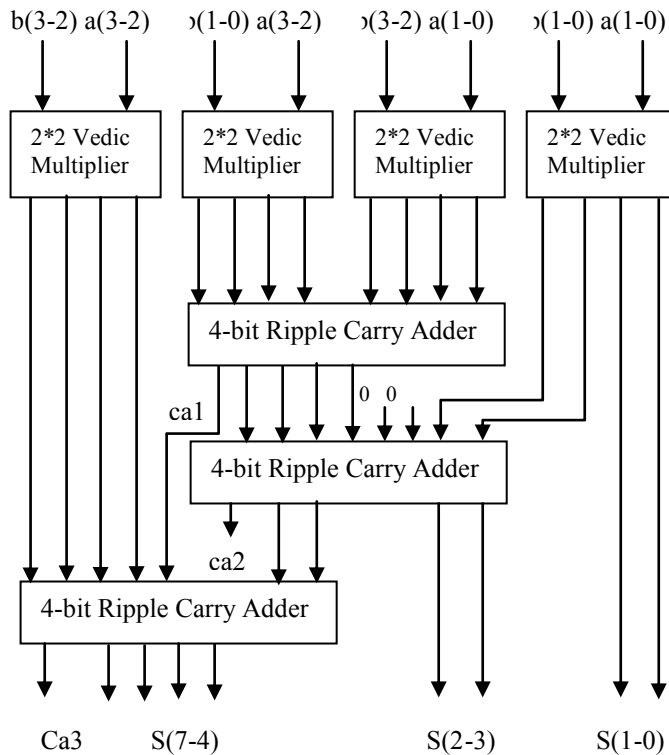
b(3-2) a(3-2)

ɔ(1-0) a(3-2)

ɔ(3-2) a(1-0)

ɔ(1-0) a(1-0)

2*2 Vedic Multiplier

2*2 Vedic Multiplier

2*2 Vedic Multiplier

2*2 Vedic Multiplier

4-bit Ripple Carry Adder

ca1

0 0

4-bit Ripple Carry Adder

ca2

4-bit Ripple Carry Adder

Ca3

S(7-4)

S(2-3)

S(1-0)